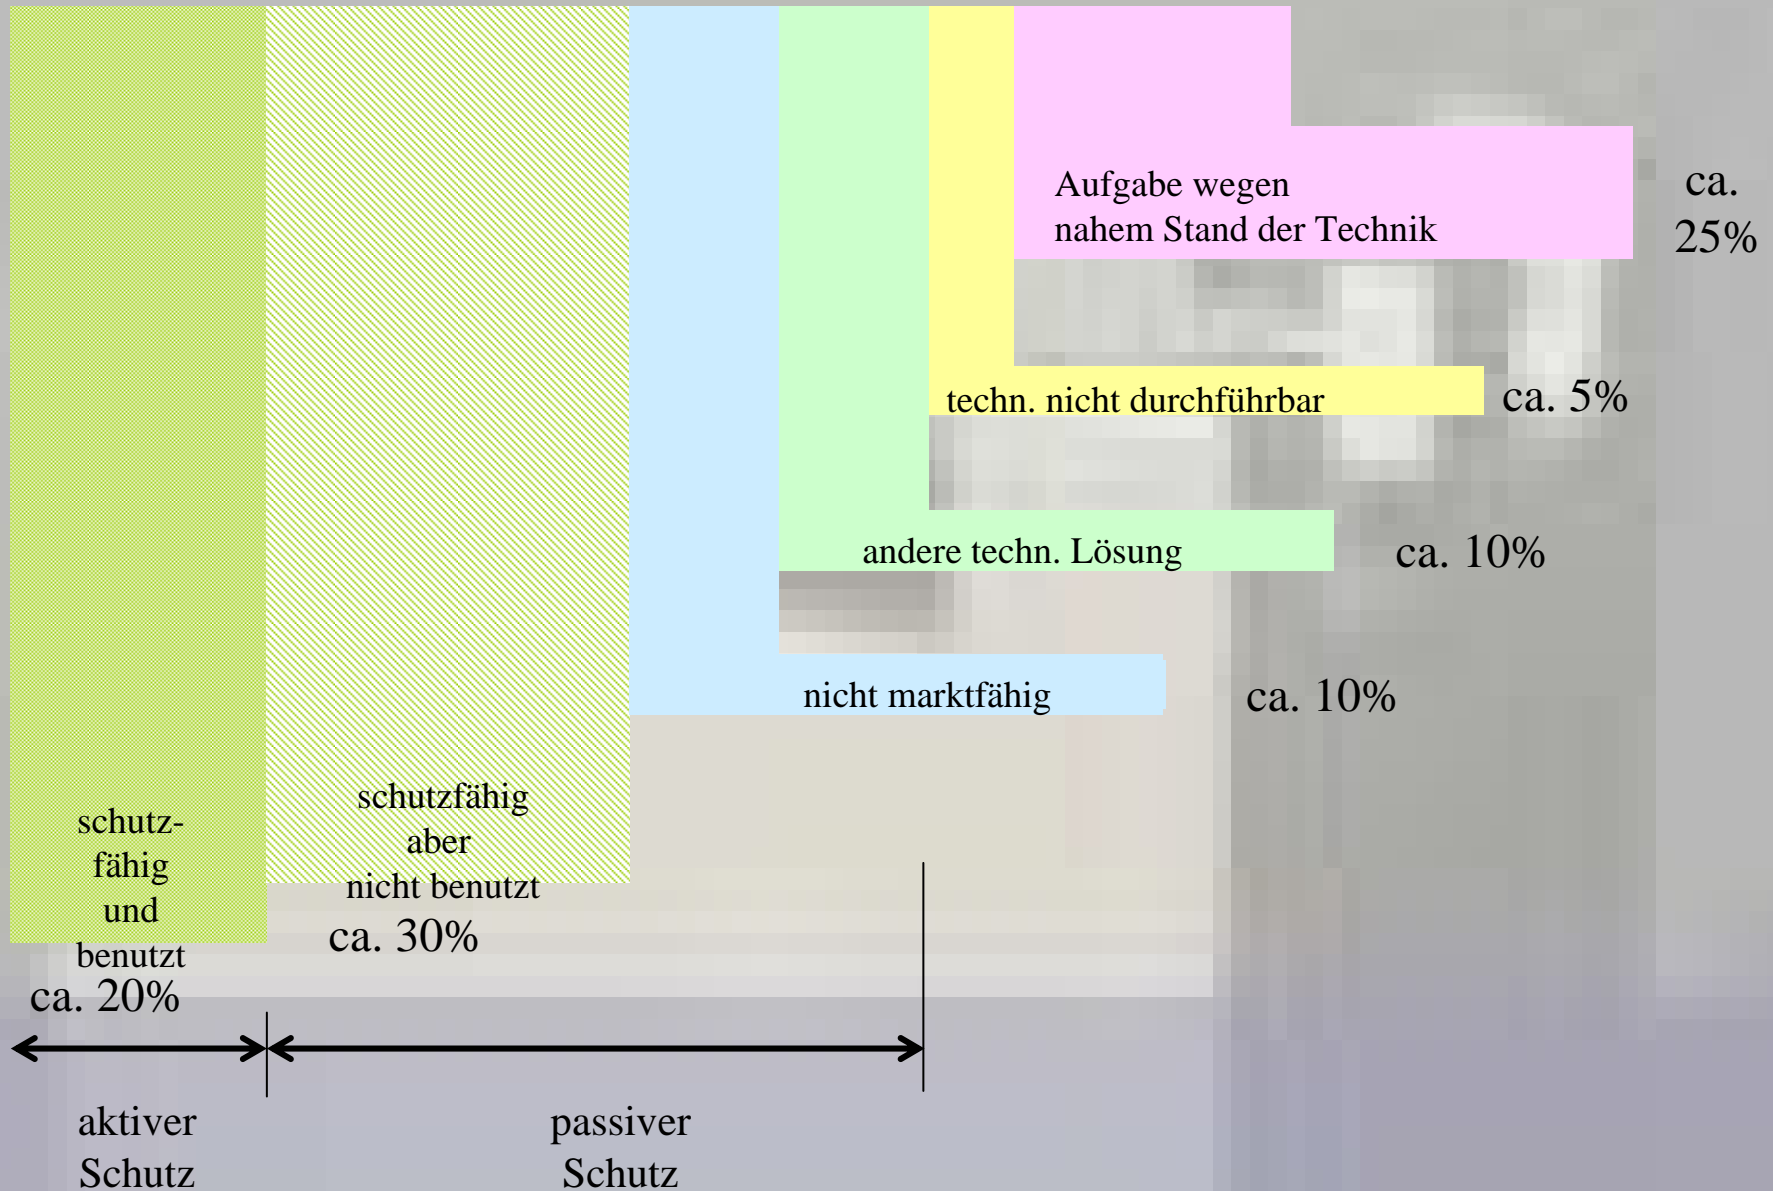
Aufgabe wegen nahem Stand der Technik

ca. 25%

techn. nicht durchführbar

ca. 5%

andere techn. Lösung

ca. 10%

nicht marktfähig

ca. 10%

schutzfähig und benutzt

ca. 20%

schutzfähig aber nicht benutzt

ca. 30%

aktiver Schutz

passiver Schutz